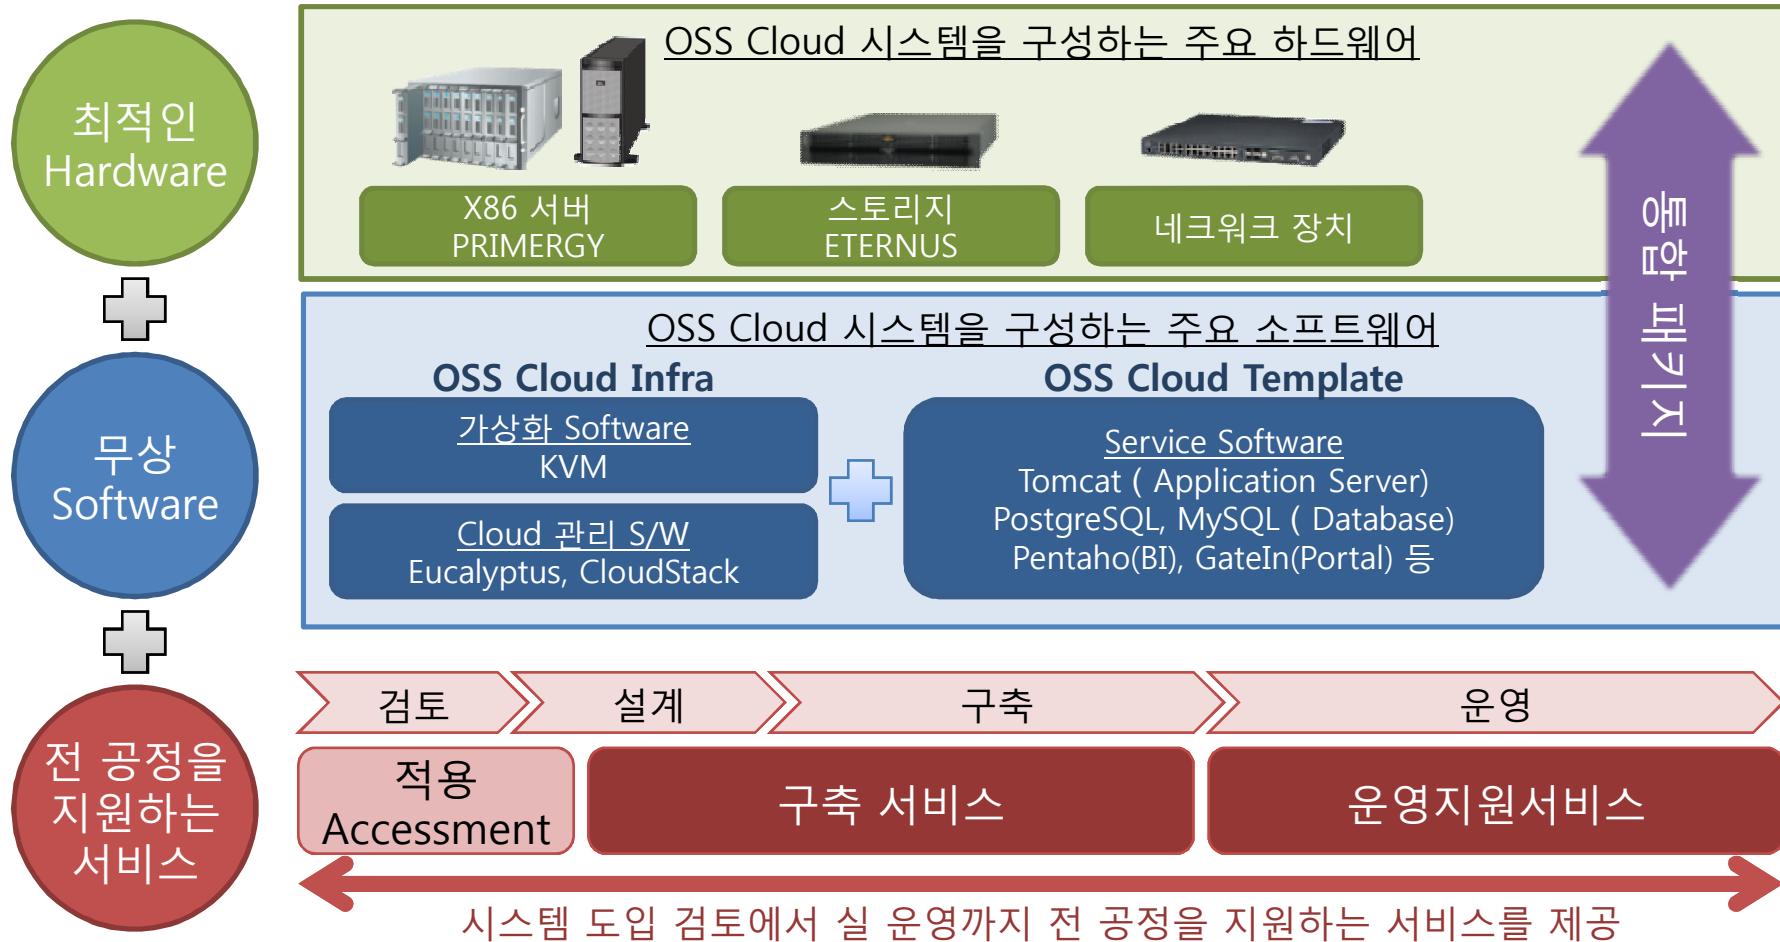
최적인
Hardware

OSS Cloud 시스템을 구성하는 주요 하드웨어

X86 서버
PRIMERGY

스토리지
ETERNUS

네크워크 장치

통합 패키지

무상
Software

OSS Cloud 시스템을 구성하는 주요 소프트웨어

OSS Cloud Infra

가상화 Software
KVM

Cloud 관리 S/W
Eucalyptus, CloudStack

OSS Cloud Template

Service Software
Tomcat ( Application Server)
PostgreSQL, MySQL ( Database)
Pentaho(BI), GateIn(Portal) 등

전 공정을
지원하는
서비스

검토

설계

구축

운영

적용
Accessment

구축 서비스

운영지원서비스

시스템 도입 검토에서 실 운영까지 전 공정을 지원하는 서비스를 제공